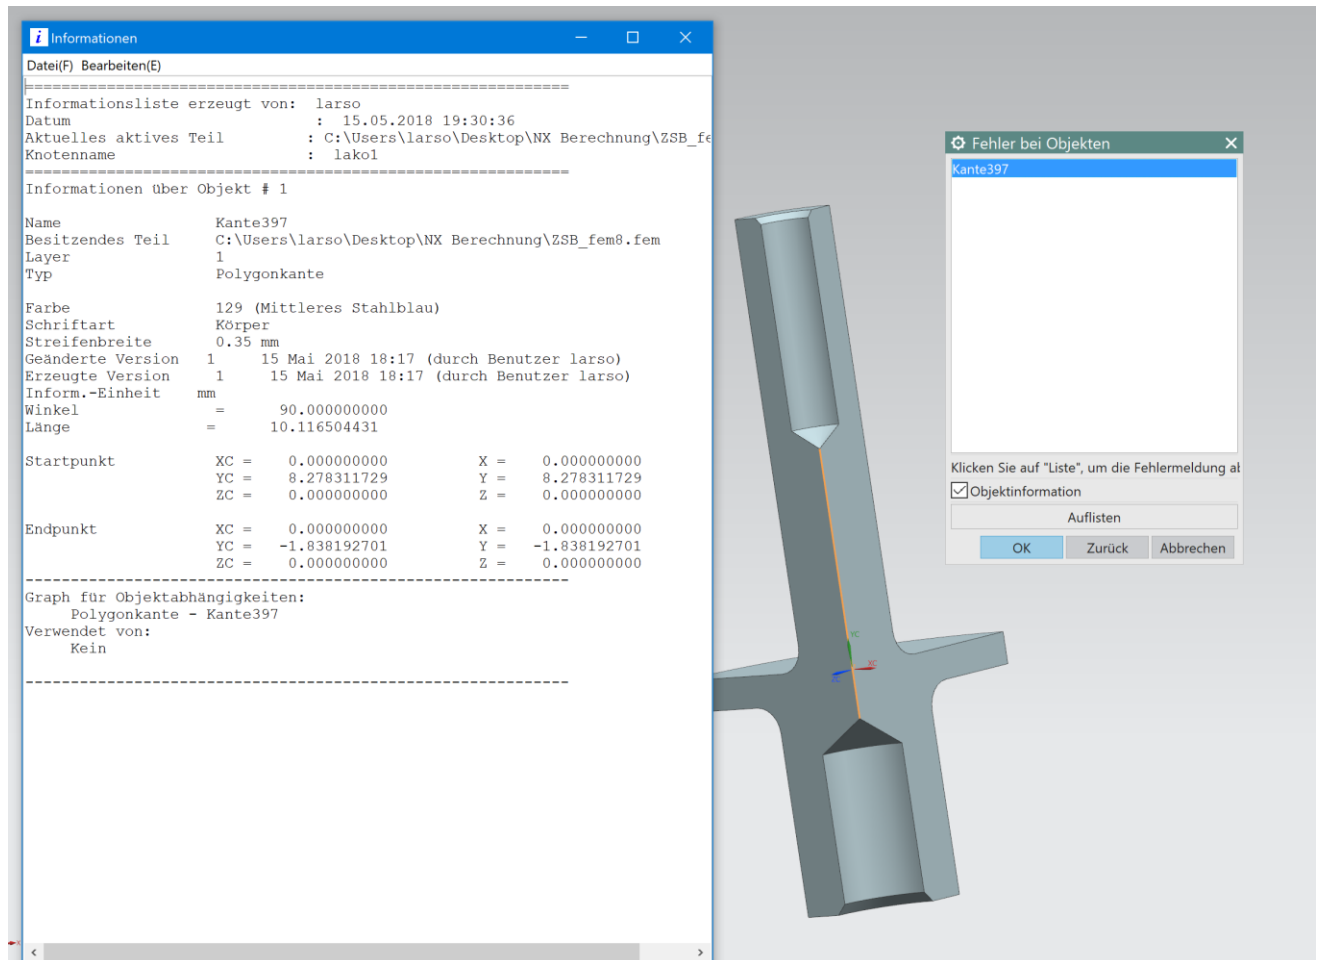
Informationen

Datei(F) Bearbeiten(E)

============================================================
Informationsliste erzeugt von: larso
Datum : 15.05.2018 19:30:36
Aktuelles aktives Teil : C:\Users\larso\Desktop\NX Berechnung\ZSB_fe
Knotenname : lako1
============================================================
Informationen über Objekt # 1

Name Kante397
Besitzendes Teil C:\Users\larso\Desktop\NX Berechnung\ZSB_fem8.fem
Layer 1
Typ Polygonkante

Farbe 129 (Mittleres Stahlblau)
Schriftart Körper
Streifenbreite 0.35 mm
Geänderte Version 1 15 Mai 2018 18:17 (durch Benutzer larso)
Erzeugte Version 1 15 Mai 2018 18:17 (durch Benutzer larso)
Inform.-Einheit mm
Winkel = 90.000000000
Länge = 10.116504431

| Startpunkt | XC = | 0.000000000 | X = | 0.000000000 |
|---|---|---|---|---|
| | YC = | 8.278311729 | Y = | 8.278311729 |
| | ZC = | 0.000000000 | Z = | 0.000000000 |
| Endpunkt | XC = | 0.000000000 | X = | 0.000000000 |
| | YC = | -1.838192701 | Y = | -1.838192701 |
| | ZC = | 0.000000000 | Z = | 0.000000000 |

------------------------------------------------------------
Graph für Objektabhängigkeiten:
Polygonkante - Kante397
Verwendet von:
Kein

------------------------------------------------------------

Fehler bei Objekten
Kante397
Klicken Sie auf "Liste", um die Fehlermeldung al
Objektinformation
Auflisten
OK Zurück Abbrechen

YC
XC
ZC